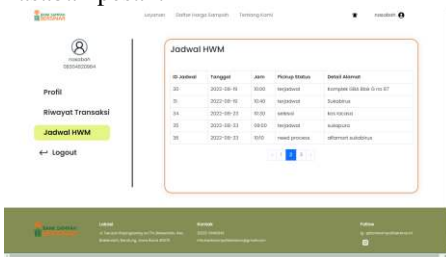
Layanan   Daftar Harga Sampah   Tentang Kami

nasobah

nasobah
0852406200864

Profil

Riwayat Transaksi

Jadwal HWM

← Logout

Jadwal HWM

| ID Jadwal | Tanggal | Jam | Pickup Status | Detail Alamat |
|---|---|---|---|---|
| 30 | 2022-08-16 | 10:00 | terjadwal | Komplek GBA Blok G no 57 |
| 31 | 2022-08-16 | 10:40 | terjadwal | Sukabirus |
| 34 | 2022-08-23 | 10:32 | selesai | Kos rancasi |
| 35 | 2022-08-23 | 08:53 | terjadwal | sukapura |
| 36 | 2022-08-23 | 10:11 | need process | alfamart sukabirus |

‹ 1 2 3 ›

Lokasi

Kontak

Follow